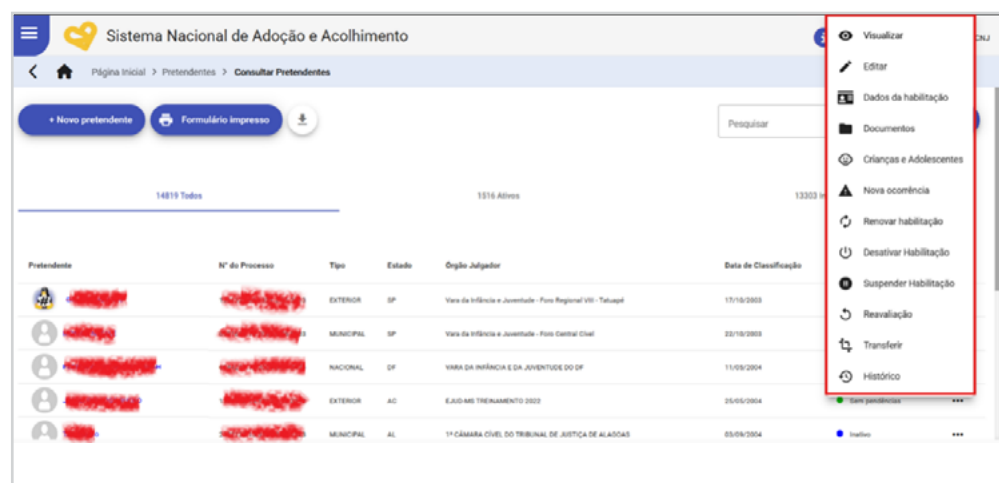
Sistema Nacional de Adoção e Acolhimento

CNJ

Página Inicial > Pretendentes > Consultar Pretendentes

+ Novo pretendente

Formulário impresso

Pesquisar

14819 Todos

1516 Ativos

13303 In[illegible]

| Pretendente | Nº do Processo | Tipo | Estado | Órgão Julgador | Data de Classificação | |
|---|---|---|---|---|---|---|
| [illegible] | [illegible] | EXTERIOR | SP | Vara da Infância e Juventude - Foro Regional VIII - Tatuapé | 17/10/2003 | |
| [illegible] | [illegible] | MUNICIPAL | SP | Vara da Infância e Juventude - Foro Central Cível | 22/10/2003 | |
| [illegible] | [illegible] | NACIONAL | DF | VARA DA INFÂNCIA E DA JUVENTUDE DO DF | 11/09/2004 | |
| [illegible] | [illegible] | EXTERIOR | AC | EJUD-MS TREINAMENTO 2022 | 25/05/2004 | Sem pendências |
| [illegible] | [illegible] | MUNICIPAL | AL | 1ª CÂMARA CÍVEL DO TRIBUNAL DE JUSTIÇA DE ALAGOAS | 03/09/2004 | Inativo |

Visualizar
Editar
Dados da habilitação
Documentos
Crianças e Adolescentes
Nova ocorrência
Renovar habilitação
Desativar Habilitação
Suspender Habilitação
Reavaliação
Transferir
Histórico